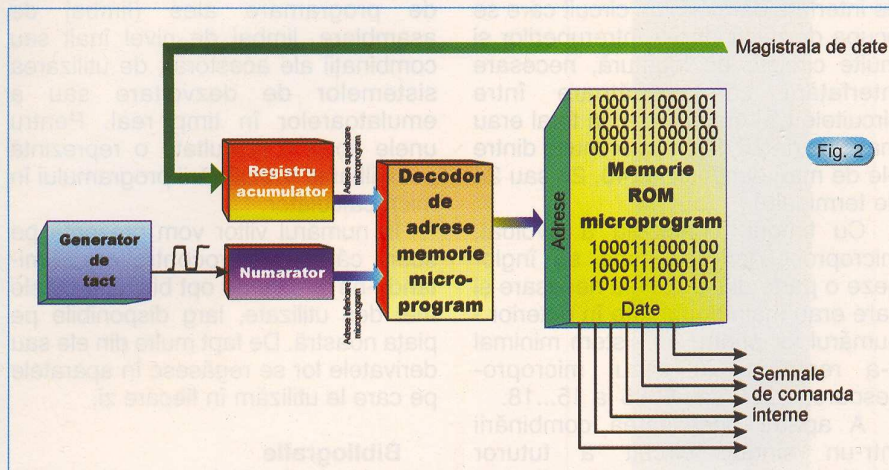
Magistrala de date

Fig. 2

Registru acumulator

Adrese superioare microprogram

Decodor de adrese memorie micro-program

Generator de tact

Numarator

Adrese inferioare microprogram

Adrese

1000111000101
1010111010101
1000111000100
0010111010101

Memorie ROM microprogram

1000111000100
1000111000101
1010111010101

Date

Semnale de comanda interne